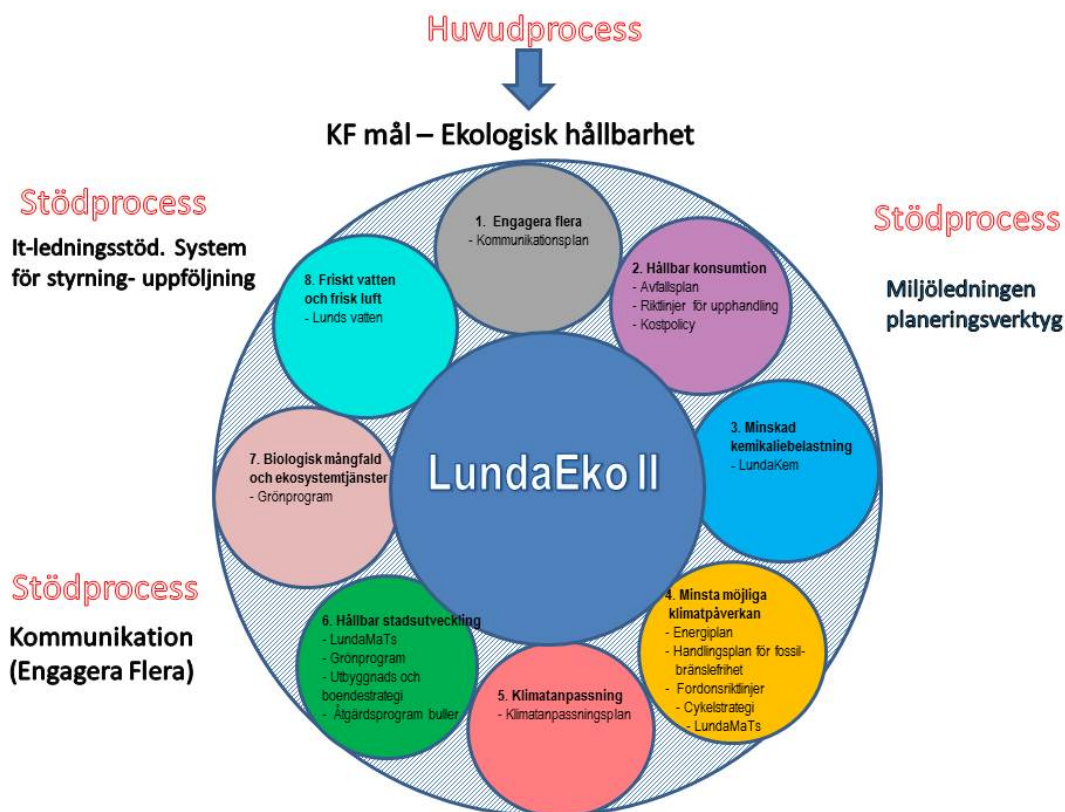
Huvudprocess

KF mål – Ekologisk hållbarhet

Stödprocess

It-ledningsstöd. System för styrning- uppföljning

Stödprocess

Miljöledningen planeringsverktyg

1. Engagera flera
- Kommunikationsplan

2. Hållbar konsumtion
- Avfallsplan
- Riktlinjer för upphandling
- Kostpolicy

3. Minskad kemikaliebelastning
- LundaKem

4. Minsta möjliga klimatpåverkan
- Energiplan
- Handlingsplan för fossilbränslefrihet
- Fordonsriktlinjer
- Cykelstrategi
- LundaMaTs

5. Klimatanpassning
- Klimatanpassningsplan

6. Hållbar stadsutveckling
- LundaMaTs
- Grönprogram
- Utbyggnads och boendestrategi
- Åtgärdsprogram buller

7. Biologisk mångfald och ekosystemtjänster
- Grönprogram

8. Friskt vatten och frisk luft
- Lunds vatten

LundaEko II

Stödprocess

Kommunikation (Engagera Flera)